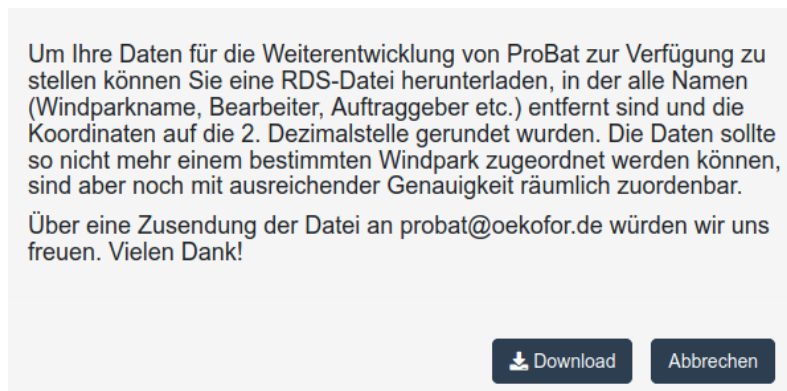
Um Ihre Daten für die Weiterentwicklung von ProBat zur Verfügung zu stellen können Sie eine RDS-Datei herunterladen, in der alle Namen (Windparkname, Bearbeiter, Auftraggeber etc.) entfernt sind und die Koordinaten auf die 2. Dezimalstelle gerundet wurden. Die Daten sollte so nicht mehr einem bestimmten Windpark zugeordnet werden können, sind aber noch mit ausreichender Genauigkeit räumlich zuordenbar.

Über eine Zusendung der Datei an probat@oekofor.de würden wir uns freuen. Vielen Dank!

Download

Abbrechen